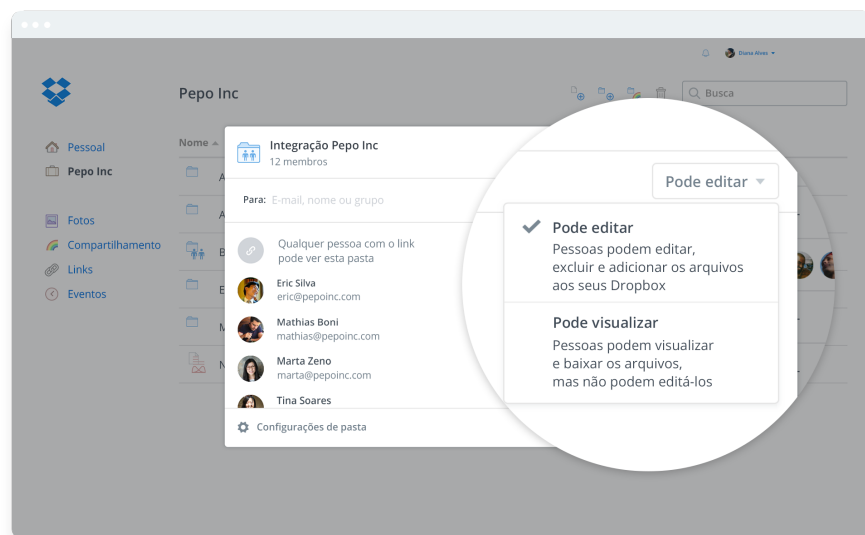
Diana Alves

Pepo Inc

Busca

Pessoal
Pepo Inc

Fotos
Compartilhamento
Links
Eventos

Nome ▲

Integração Pepo Inc
12 membros

Para: E-mail, nome ou grupo

Qualquer pessoa com o link pode ver esta pasta

Eric Silva
eric@pepoinc.com

Mathias Boni
mathias@pepoinc.com

Marta Zeno
marta@pepoinc.com

Tina Soares

Configurações de pasta

Pode editar

Pode editar
Pessoas podem editar, excluir e adicionar os arquivos aos seus Dropbox

Pode visualizar
Pessoas podem visualizar e baixar os arquivos, mas não podem editá-los